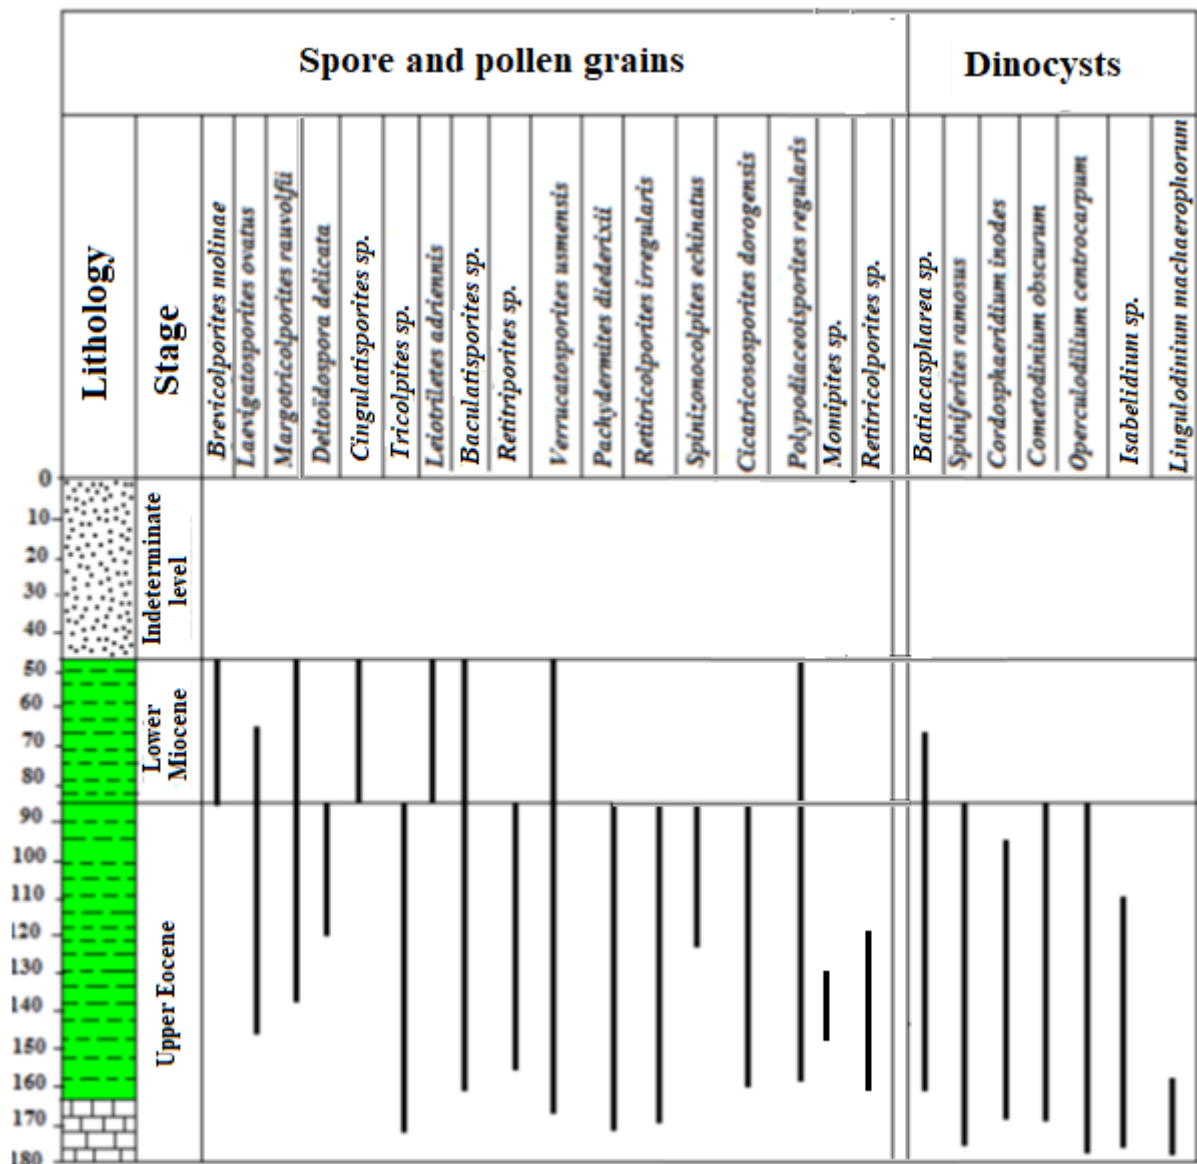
| Lithology | Stage | Spore and pollen grains | Dinocysts |
|---|---|---|---|

Lithology

Stage

Brevicolporites molinae
Laevigatosporites ovatus
Margotricolporites rauvolfii
Deltoïdospora delicata
Cingulatisporites sp.
Tricolpites sp.
Leiotriletes adriennis
Baculatisporites sp.
Retitriporites sp.
Verrucatosporites usmensis
Pachydermites diederixii
Retitricolporites irregularis
Spinizonocolpites echinatus
Cicatricososporites dorogensis
Polypodiaceoisporites regularis
Momipites sp.
Retitricolporites sp.

Batiacasphaera sp.
Spiniferites ramosus
Cordosphaeridium inodes
Cometodinium obscurum
Operculodinium centrocarpum
Isabelidium sp.
Lingulodinium machaerophorum

0
10
20
30
40
50
60
70
80
90
100
110
120
130
140
150
160
170
180

Indeterminate level

Lower Miocene

Upper Eocene